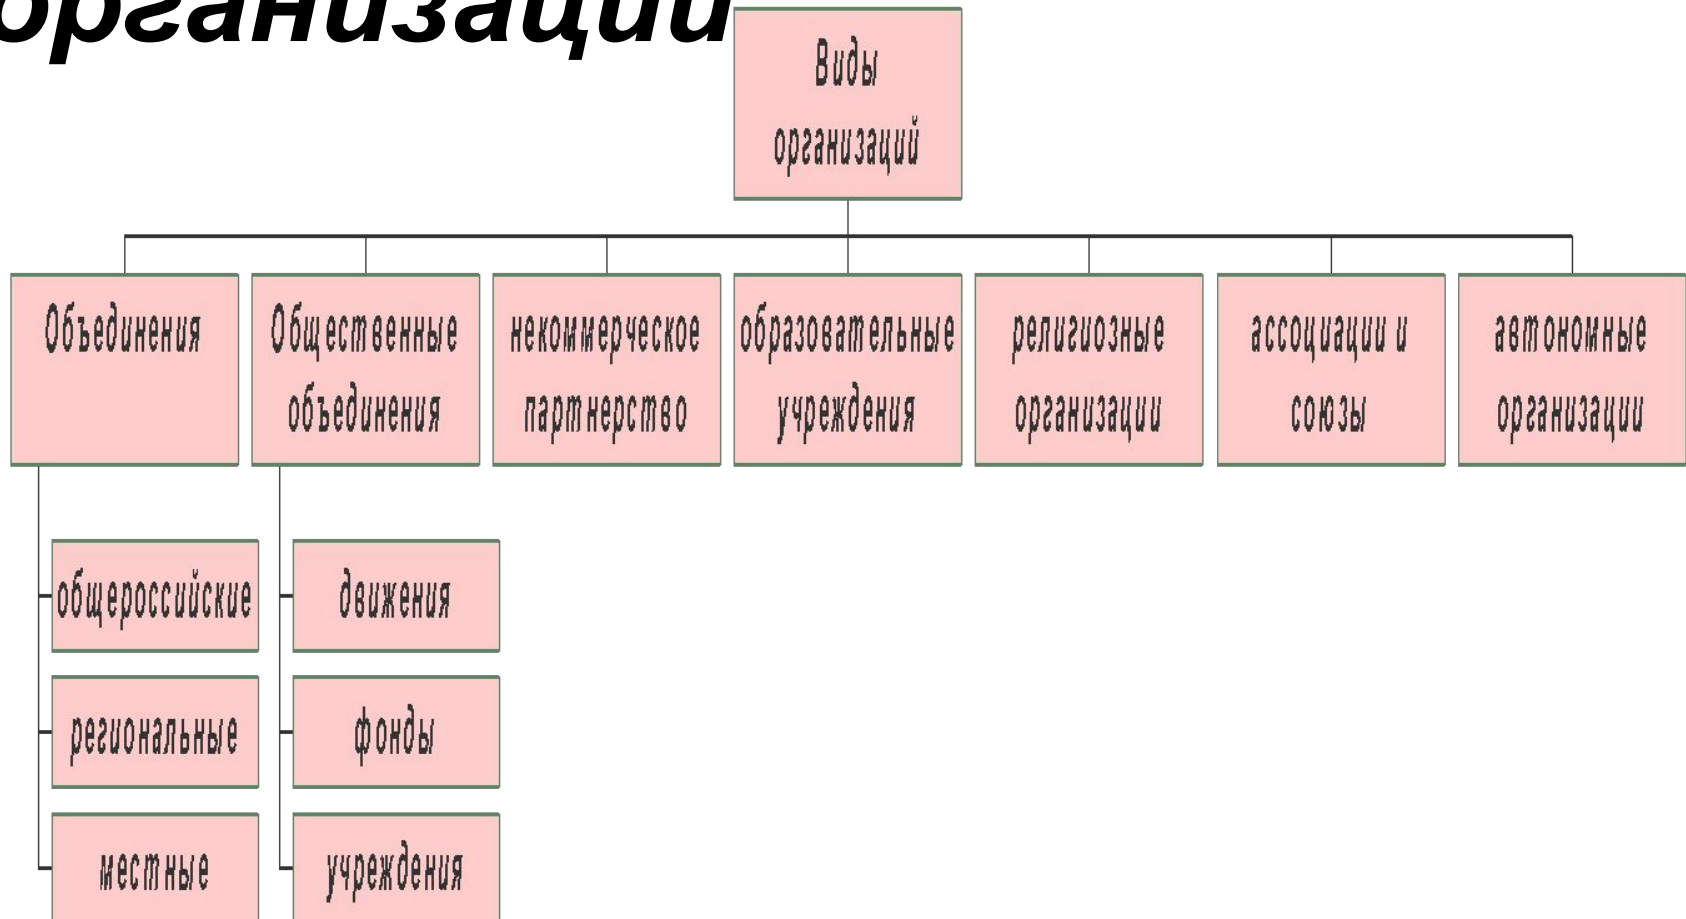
организаций

Виды организаций

Объединения

Общественные объединения

некоммерческое партнерство

образовательные учреждения

религиозные организации

ассоциации и союзы

автономные организации

общероссийские

региональные

местные

движения

фонды

учреждения